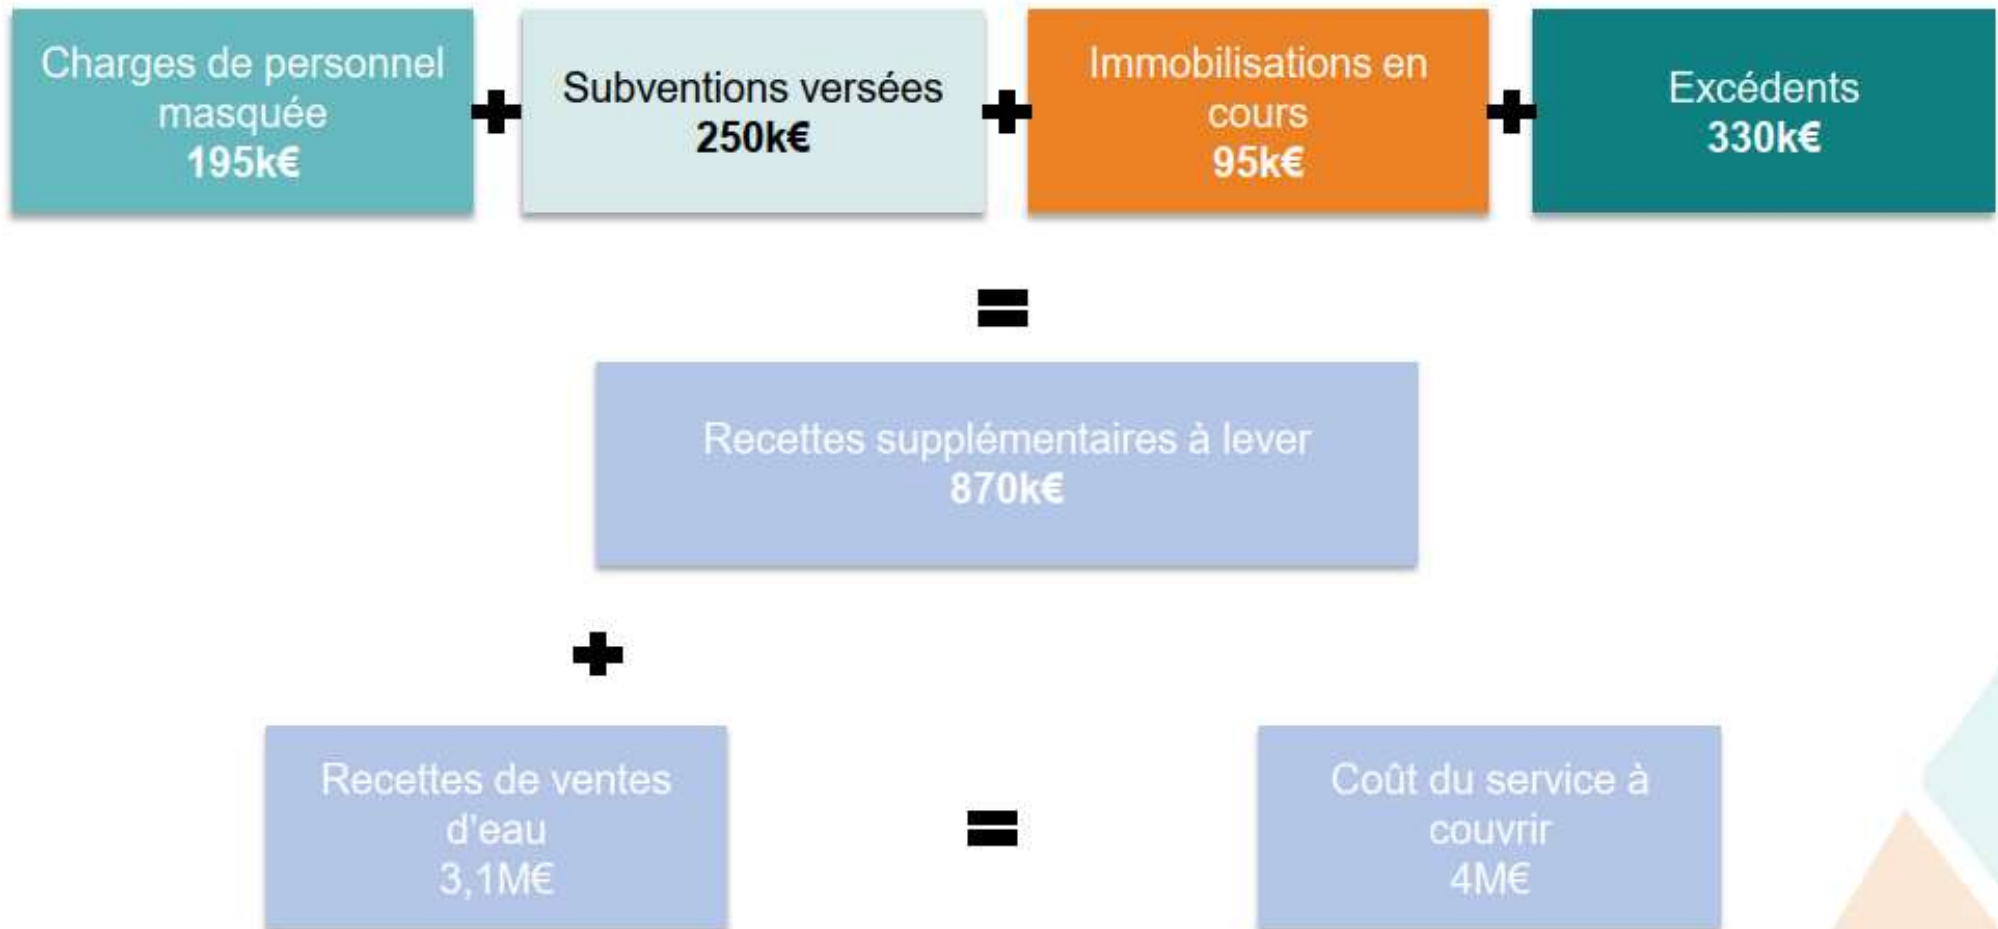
Charges de personnel masquée
195k€

+

Subventions versées
250k€

+

Immobilisations en cours
95k€

+

Excédents
330k€

=

Recettes supplémentaires à lever
870k€

+

Recettes de ventes d'eau
3,1M€

=

Coût du service à couvrir
4M€